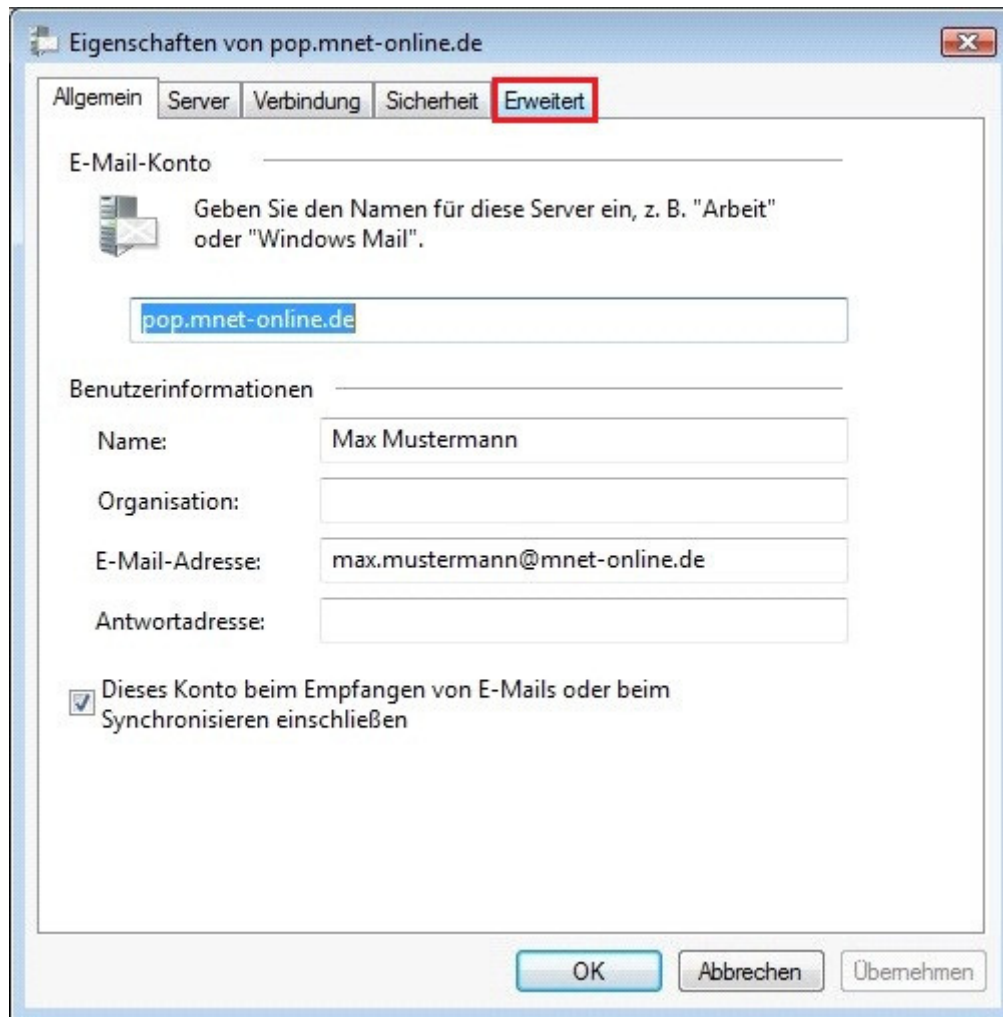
Eigenschaften von pop.mnet-online.de

Allgemein | Server | Verbindung | Sicherheit | Erweitert

E-Mail-Konto

Geben Sie den Namen für diese Server ein, z. B. "Arbeit" oder "Windows Mail".

pop.mnet-online.de

Benutzerinformationen

Name: Max Mustermann

Organisation:

E-Mail-Adresse: max.mustermann@mnet-online.de

Antwortadresse:

Dieses Konto beim Empfangen von E-Mails oder beim Synchronisieren einschließen

OK | Abbrechen | Übernehmen